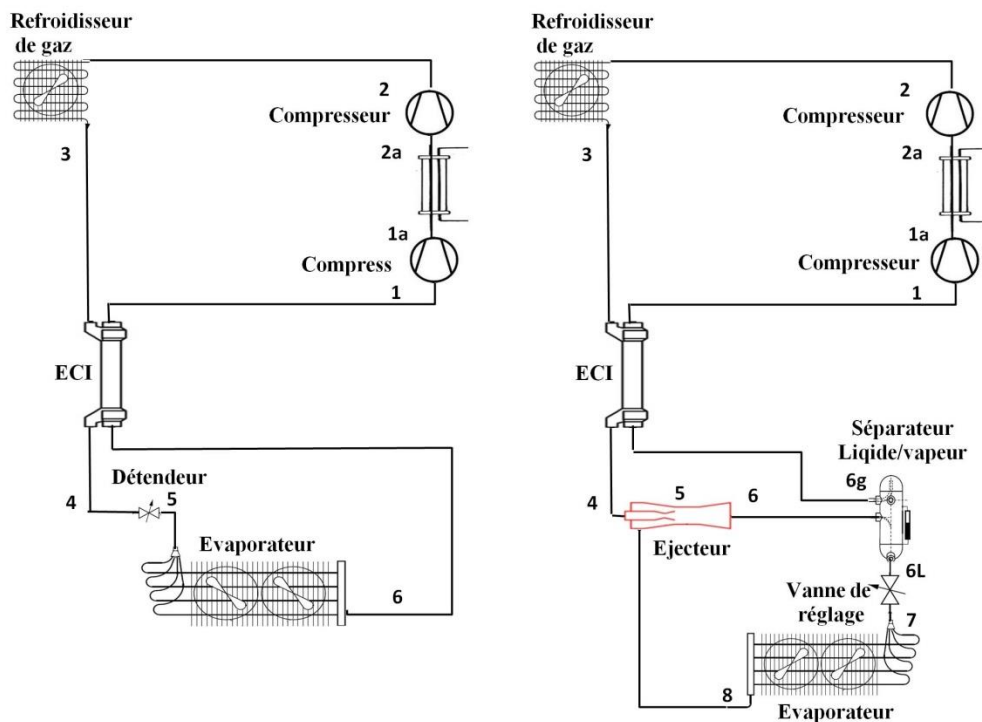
Refroidisseur de gaz

2
Compresseur

2a

1a
Compress

1

3

ECI

Détendeur
4
5

Evaporateur

6

Refroidisseur de gaz

2
Compresseur

2a

1a
Compresseur

1

3

ECI

Séparateur Liqide/vapeur

6g

4
5
6

Ejecteur

6L
Vanne de réglage
7

8
Evaporateur